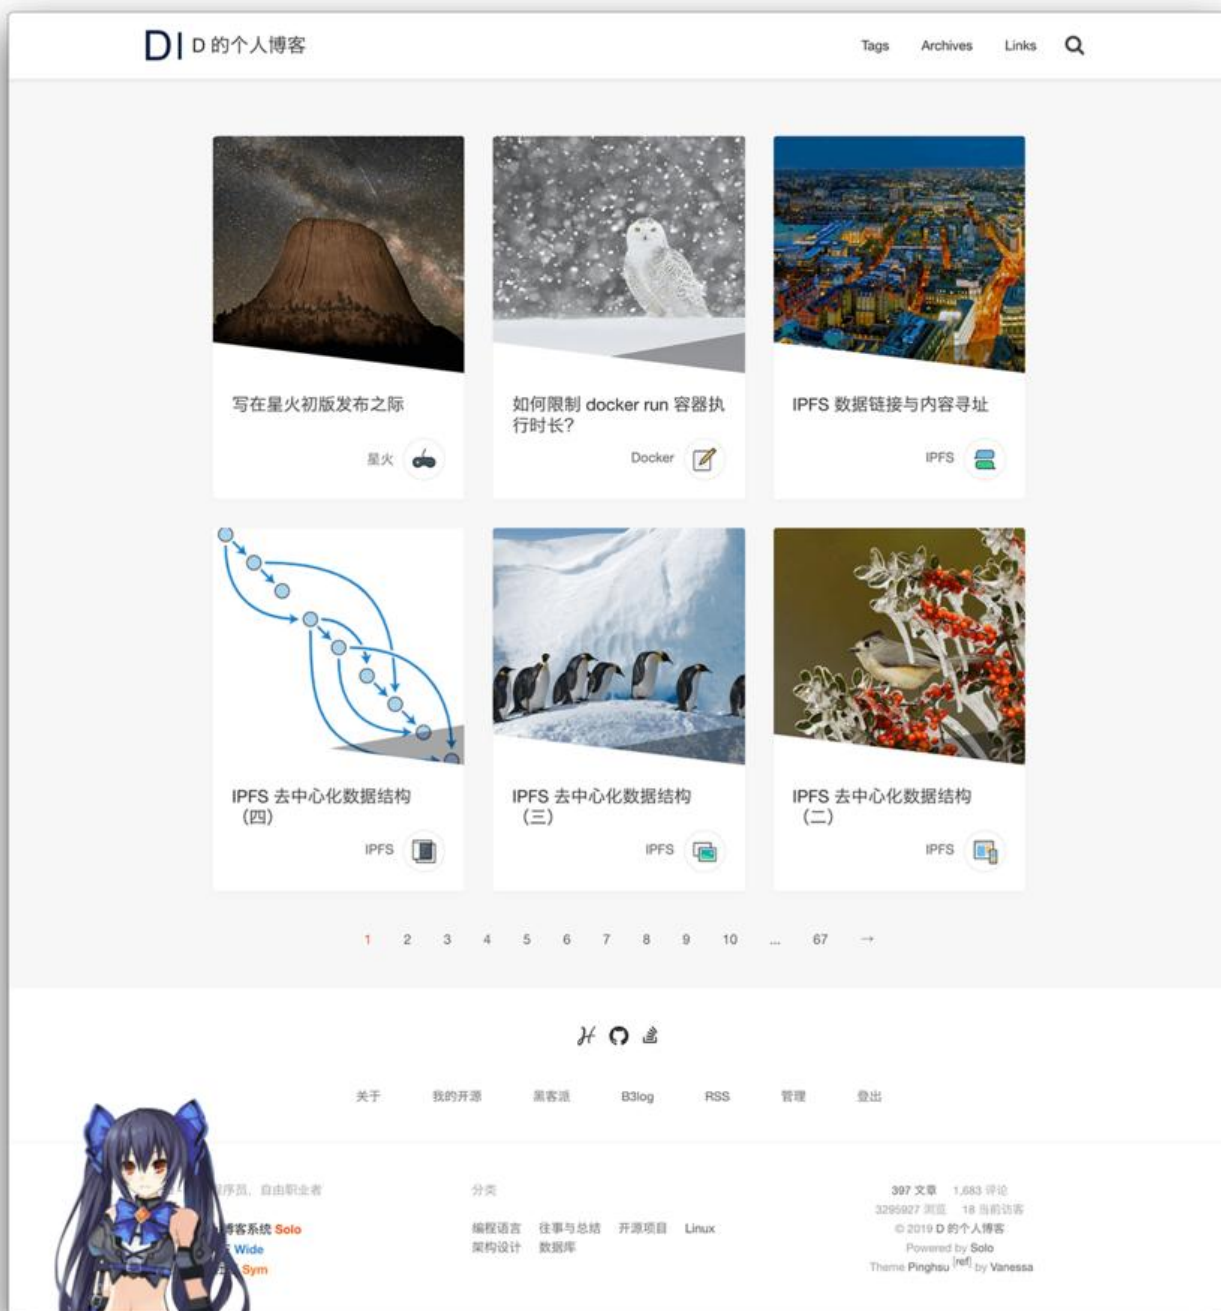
D | D 的个人博客

Tags Archives Links

写在星火初版发布之际
星火

如何限制 docker run 容器执行时长?
Docker

IPFS 数据链接与内容寻址
IPFS

IPFS 去中心化数据结构（四）
IPFS

IPFS 去中心化数据结构（三）
IPFS

IPFS 去中心化数据结构（二）
IPFS

1 2 3 4 5 6 7 8 9 10 ... 67 →

关于 我的开源 黑客派 B3log RSS 管理 登出

程序员，自由职业者
博客系统 Solo
Wide
Sym

分类
编程语言 往事与总结 开源项目 Linux
架构设计 数据库

397 文章 1,683 评论
3295927 浏览 18 当前访客
© 2019 D 的个人博客
Powered by Solo
Theme Pinghsu [ref] by Vanessa